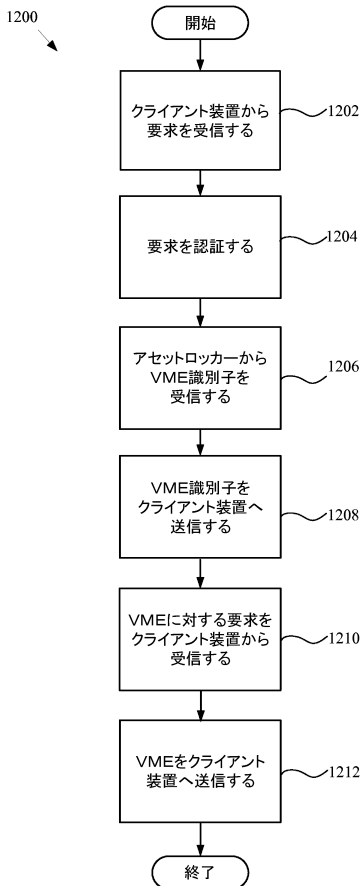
1200

開始

クライアント装置から要求を受信する

1202

要求を認証する

1204

アセットロッカーからVME識別子を受信する

1206

VME識別子をクライアント装置へ送信する

1208

VMEに対する要求をクライアント装置から受信する

1210

VMEをクライアント装置へ送信する

1212

終了